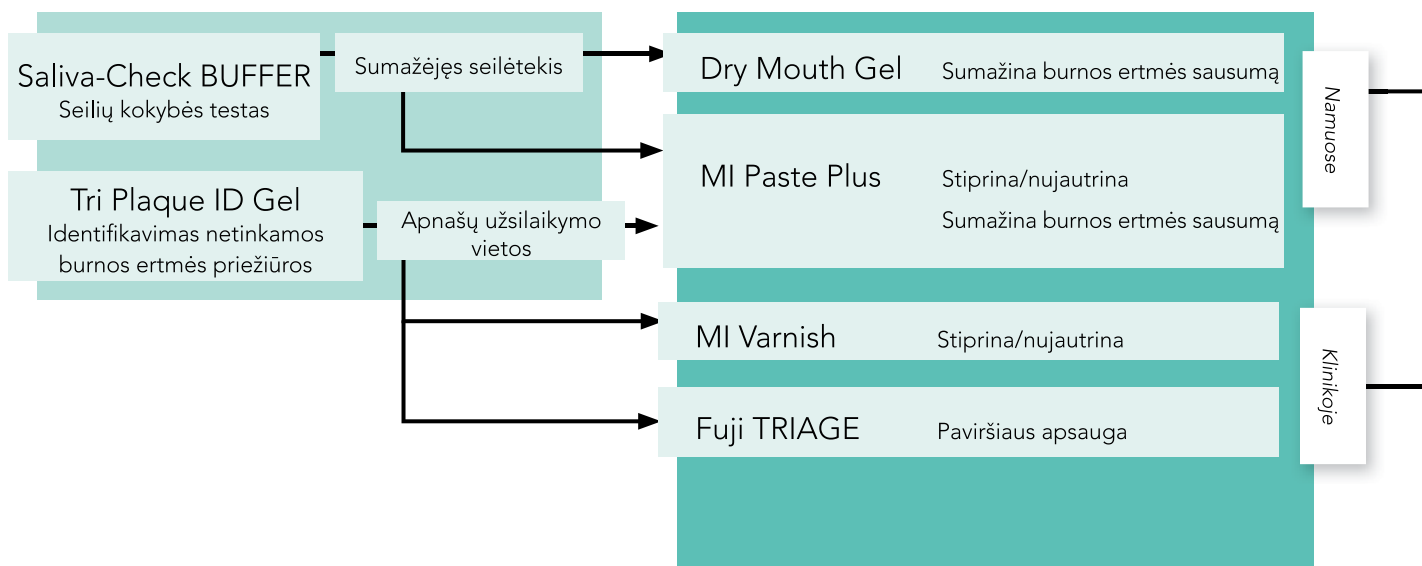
Saliva-Check BUFFER
Seilių kokybės testas

Sumažėjęs seilėtekis

Tri Plaque ID Gel
Identifikavimas netinkamos burnos ertmės priežiūros

Apnašų užsilaikymo vietos

Dry Mouth Gel
Sumažina burnos ertmės sausumą

MI Paste Plus
Stiprina/nujautrina
Sumažina burnos ertmės sausumą

Namuose

MI Varnish
Stiprina/nujautrina

Fuji TRIAGE
Paviršiaus apsauga

Klinikoje